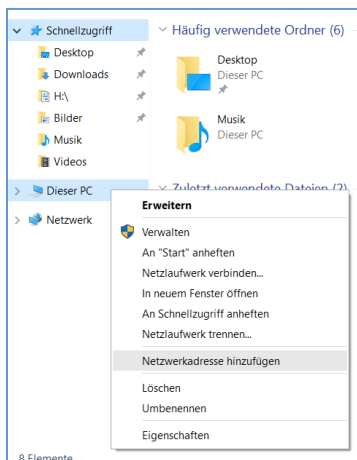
Schnellzugriff
Desktop
Downloads
H:\
Bilder
Musik
Videos

Dieser PC

Netzwerk

Häufig verwendete Ordner (6)

Desktop
Dieser PC

Musik
Dieser PC

Zuletzt verwendete Dateien (2)

Erweitern
Verwalten
An "Start" anheften
Netzlaufwerk verbinden...
In neuem Fenster öffnen
An Schnellzugriff anheften
Netzlaufwerk trennen...
Netzwerkadresse hinzufügen
Löschen
Umbenennen
Eigenschaften

8 Elemente